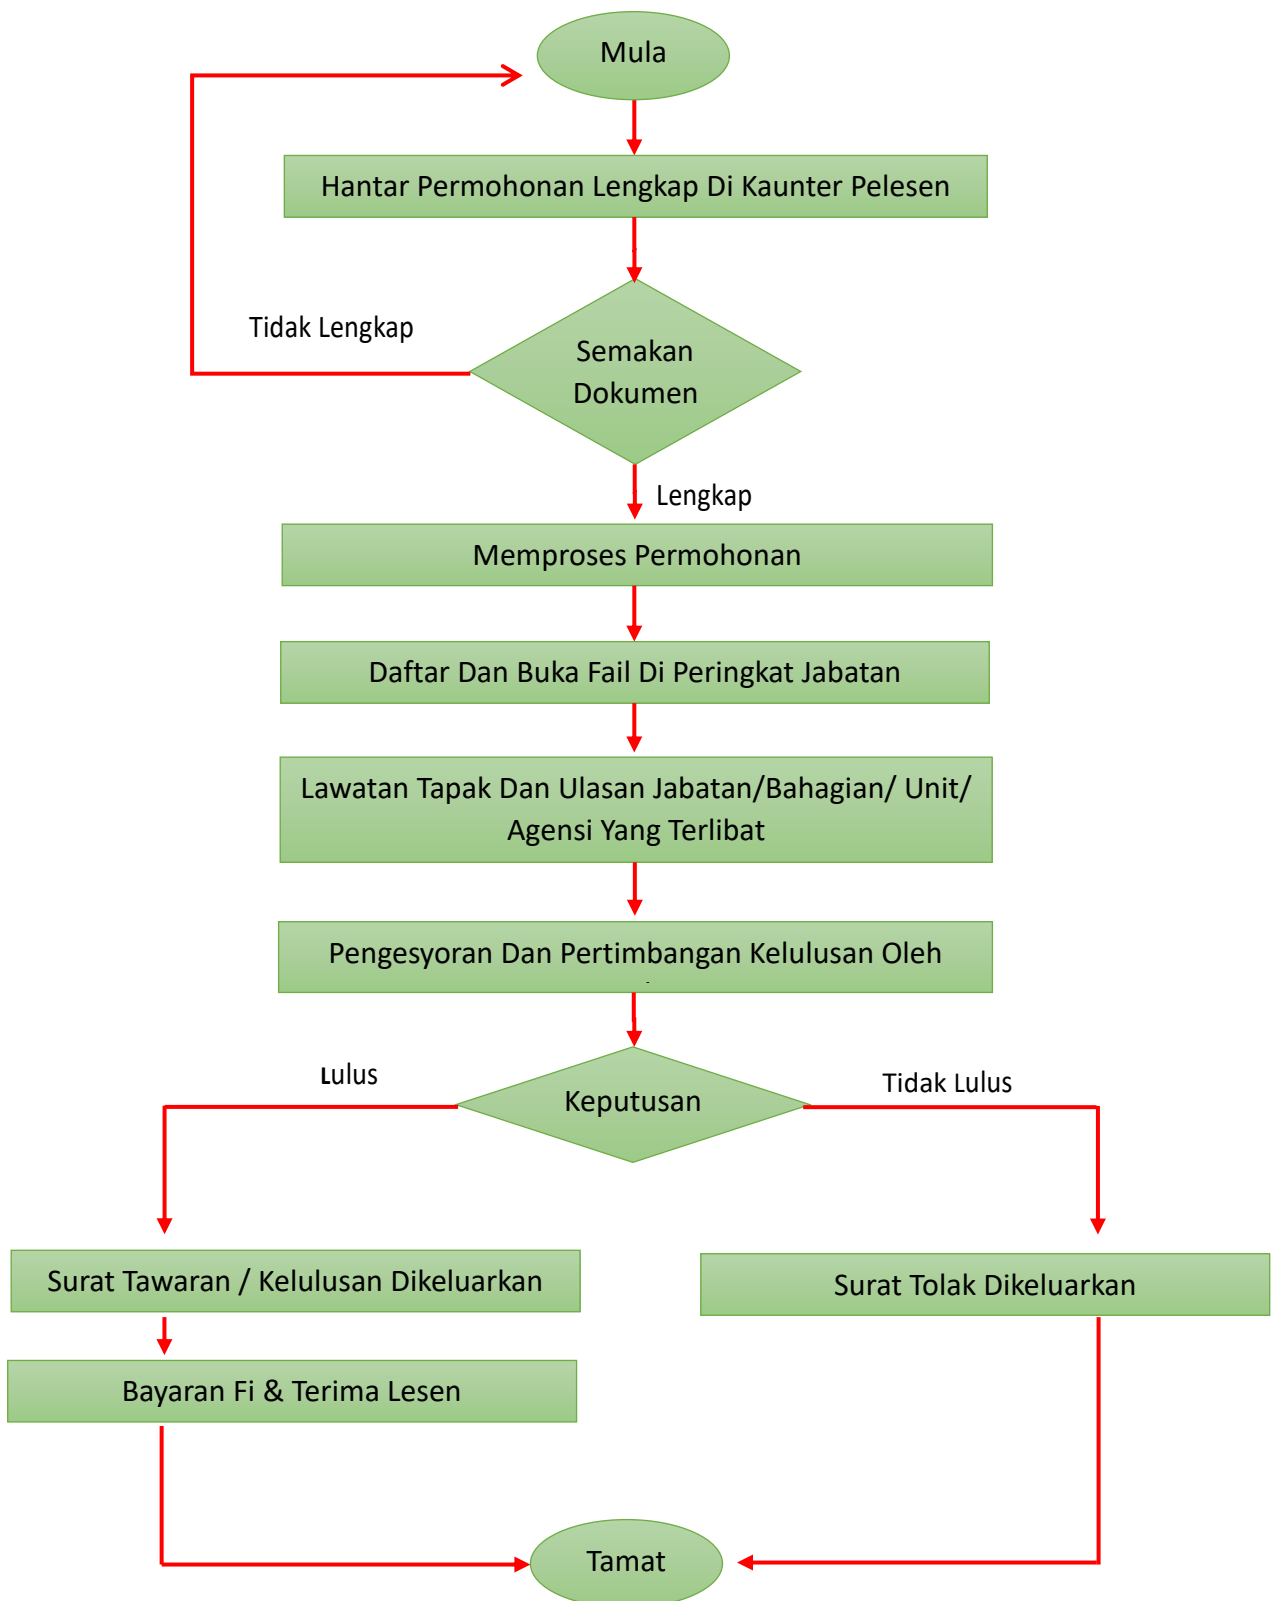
Mula

Hantar Permohonan Lengkap Di Kaunter Pelesen

Tidak Lengkap

Semakan Dokumen

Lengkap

Memproses Permohonan

Daftar Dan Buka Fail Di Peringkat Jabatan

Lawatan Tapak Dan Ulasan Jabatan/Bahagian/ Unit/ Agensi Yang Terlibat

Pengesyoran Dan Pertimbangan Kelulusan Oleh

Lulus

Keputusan

Tidak Lulus

Surat Tawaran / Kelulusan Dikeluarkan

Surat Tolak Dikeluarkan

Bayaran Fi & Terima Lesen

Tamat